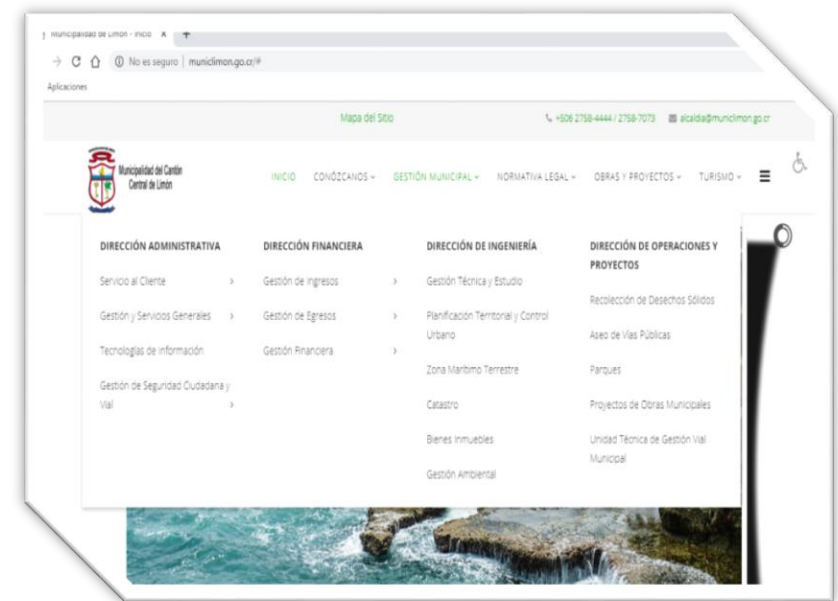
Municipalidad de Limón - Inicio × +

No es seguro | municlimon.go.cr/#

Aplicaciones

Mapa del Sitio

+506 2758-4444 / 2758-7073 alcaldia@municlimon.go.cr

Municipalidad del Cantón Central de Limón

INICIO CONÓZCANOS GESTIÓN MUNICIPAL NORMATIVA LEGAL OBRAS Y PROYECTOS TURISMO

DIRECCIÓN ADMINISTRATIVA

Servicio al Cliente

Gestión y Servicios Generales

Tecnologías de Información

Gestión de Seguridad Ciudadana y Vial

DIRECCIÓN FINANCIERA

Gestión de Ingresos

Gestión de Egresos

Gestión Financiera

DIRECCIÓN DE INGENIERÍA

Gestión Técnica y Estudio

Planificación Territorial y Control Urbano

Zona Marítimo Terrestre

Catastro

Bienes Inmuebles

Gestión Ambiental

DIRECCIÓN DE OPERACIONES Y PROYECTOS

Recolección de Desechos Sólidos

Aseo de Vías Públicas

Parques

Proyectos de Obras Municipales

Unidad Técnica de Gestión Vial Municipal